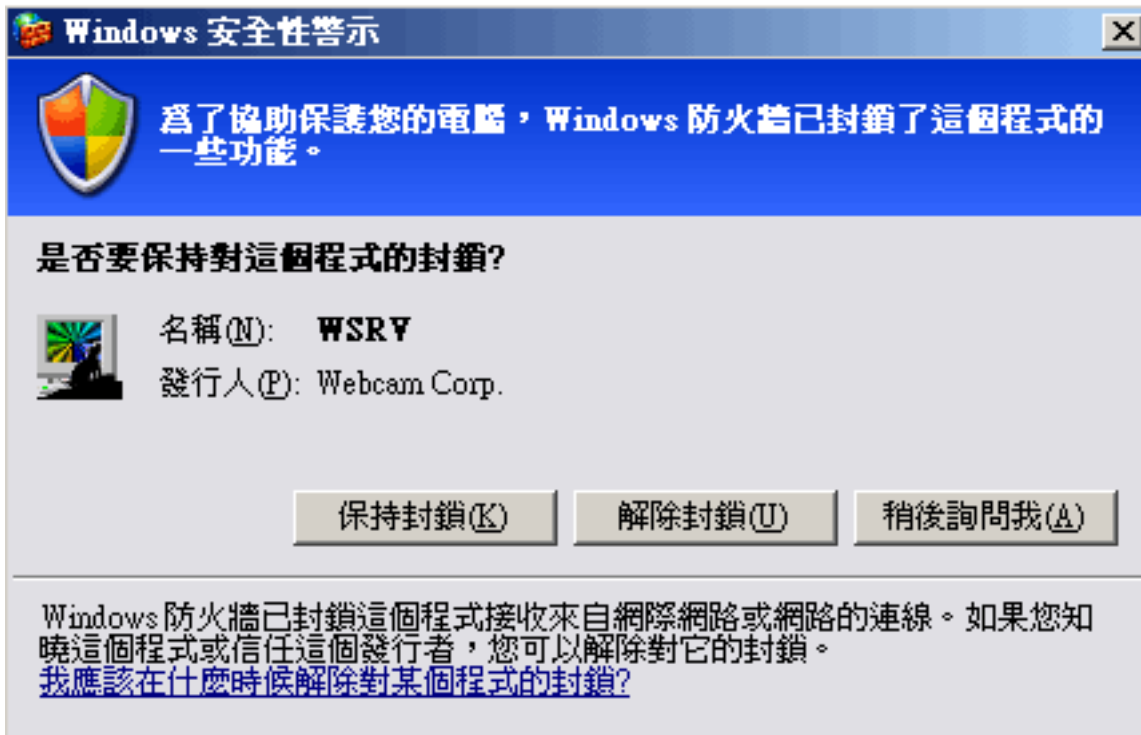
Windows 安全性警示

X

爲了協助保護您的電腦，Windows 防火牆已封鎖了這個程式的一些功能。

是否要保持對這個程式的封鎖?

名稱(N): WSRV

發行人(P): Webcam Corp.

保持封鎖(K)

解除封鎖(U)

稍後詢問我(A)

Windows 防火牆已封鎖這個程式接收來自網際網路或網路的連線。如果您知曉這個程式或信任這個發行者，您可以解除對它的封鎖。

我應該在什麼時候解除對某個程式的封鎖?